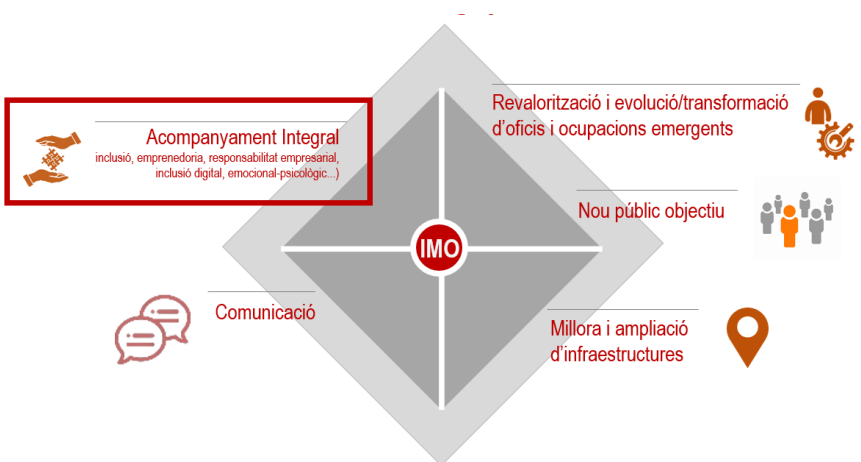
Acompanyament Integral
inclusió, emprenedoria, responsabilitat empresarial, inclusió digital, emocional-psicològic...)

Revalorització i evolució/transformació d'oficis i ocupacions emergents

Nou públic objectiu

IMO

Comunicació

Millora i ampliació d'infraestructures